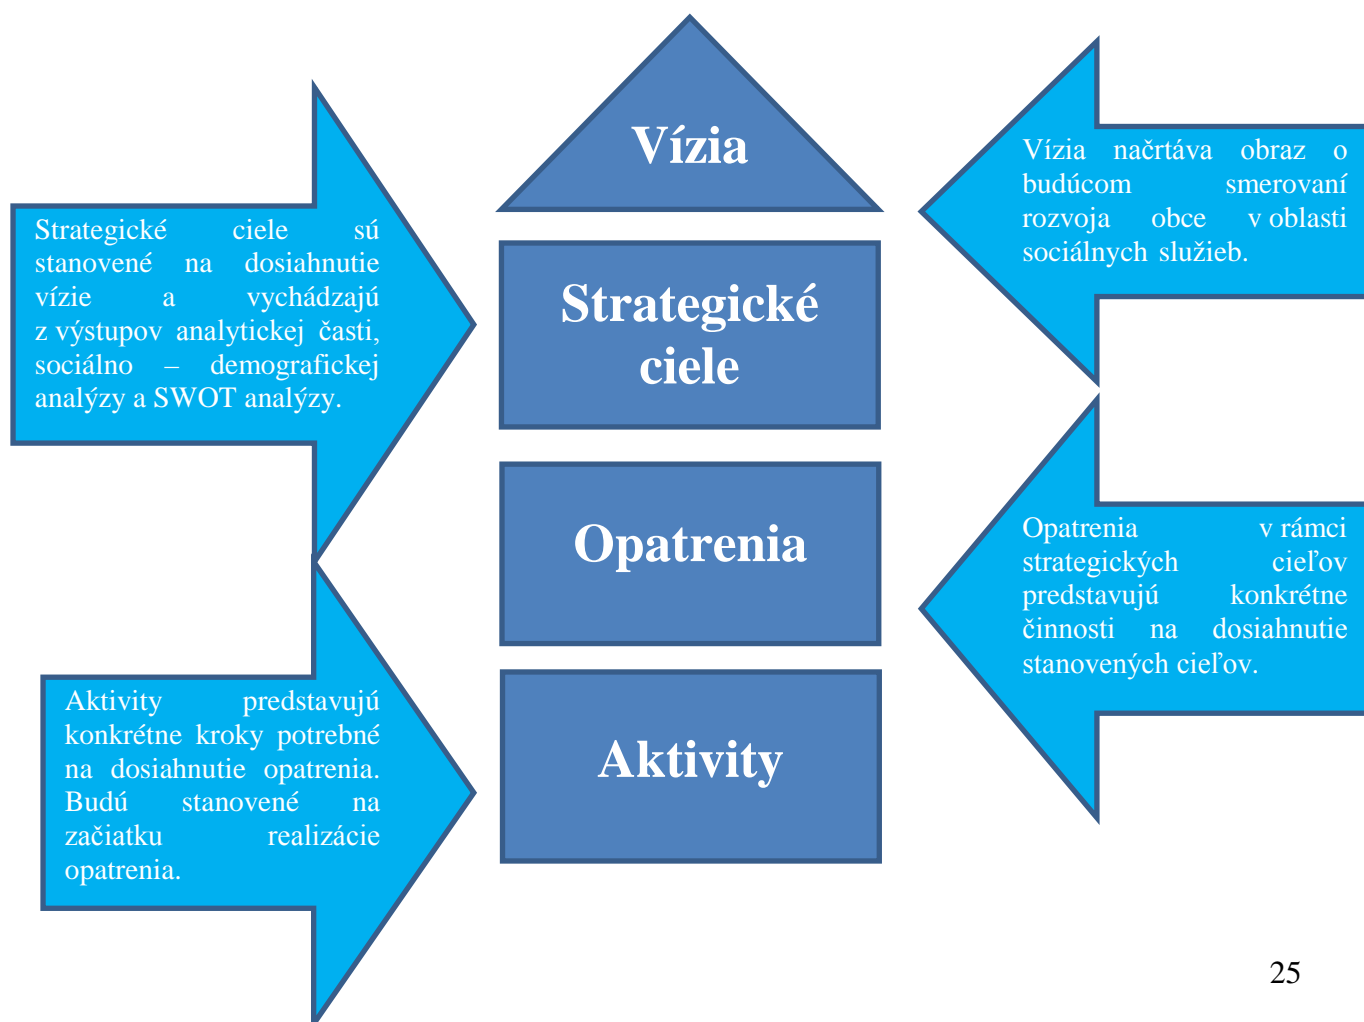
Strategické ciele sú stanovené na dosiahnutie vízie a vychádzajú z výstupov analytickej časti, sociálno – demografickej analýzy a SWOT analýzy.

Vízia

Strategické ciele

Opatrenia

Aktivity

Vízia načrtáva obraz o budúcom smerovaní rozvoja obce v oblasti sociálnych služieb.

Opatrenia v rámci strategických cieľov predstavujú konkrétne činnosti na dosiahnutie stanovených cieľov.

Aktivity predstavujú konkrétne kroky potrebné na dosiahnutie opatrenia. Budú stanovené na začiatku realizácie opatrenia.

25